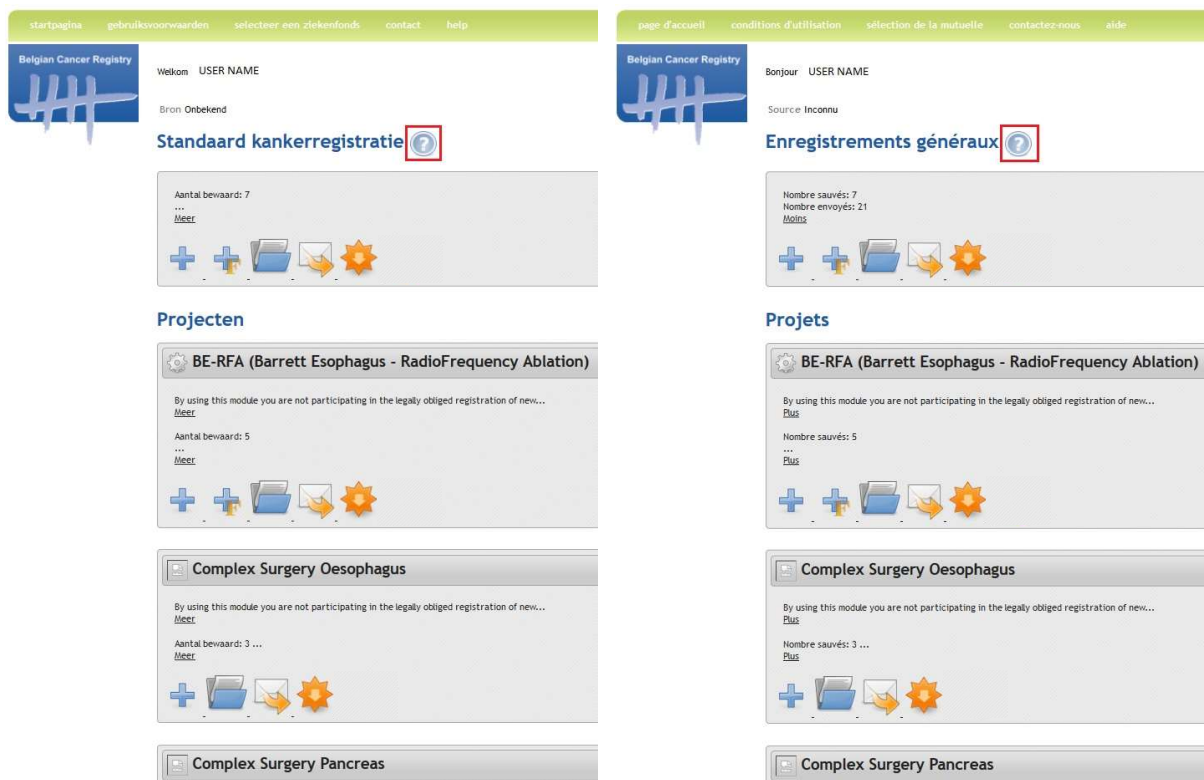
startpagina gebruiksvoorwaarden selecteer een ziekenfonds contact help

Belgian Cancer Registry

Welkom USER NAME

Bron Onbekend

Standaard kankerregistratie

Aantal bewaard: 7
...
Meer

Projecten

BE-RFA (Barrett Esophagus - RadioFrequency Ablation)

By using this module you are not participating in the legally obliged registration of new...
Meer

Aantal bewaard: 5
...
Meer

Complex Surgery Oesophagus

By using this module you are not participating in the legally obliged registration of new...
Meer

Aantal bewaard: 3 ...
Meer

Complex Surgery Pancreas

page d'accueil conditions d'utilisation sélection de la mutuelle contactez-nous aide

Belgian Cancer Registry

Bonjour USER NAME

Source Inconnu

Enregistrements généraux

Nombre sauvés: 7
Nombre envoyés: 21
Moins

Projets

BE-RFA (Barrett Esophagus - RadioFrequency Ablation)

By using this module you are not participating in the legally obliged registration of new...
Plus

Nombre sauvés: 5
...
Plus

Complex Surgery Oesophagus

By using this module you are not participating in the legally obliged registration of new...
Plus

Nombre sauvés: 3 ...
Plus

Complex Surgery Pancreas